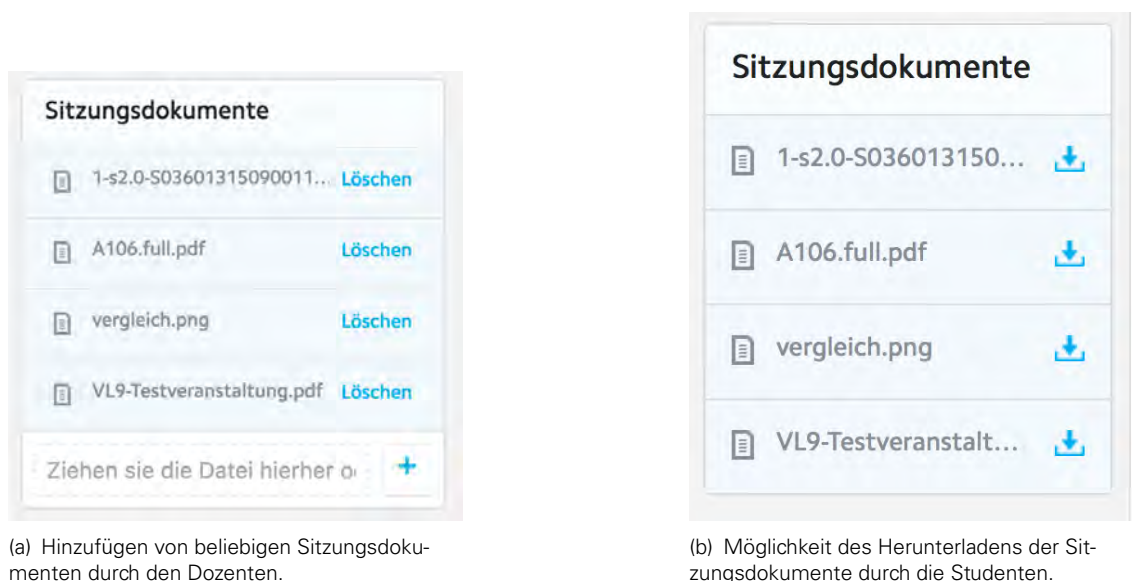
Sitzungsdokumente

1-s2.0-S03601315090011... Löschen

A106.full.pdf Löschen

vergleich.png Löschen

VL9-Testveranstaltung.pdf Löschen

Ziehen sie die Datei hierher o

+

(a) Hinzufügen von beliebigen Sitzungsdokumenten durch den Dozenten.

Sitzungsdokumente

1-s2.0-S036013150...

A106.full.pdf

vergleich.png

VL9-Testveranstalt...

(b) Möglichkeit des Herunterladens der Sitzungsdokumente durch die Studenten.